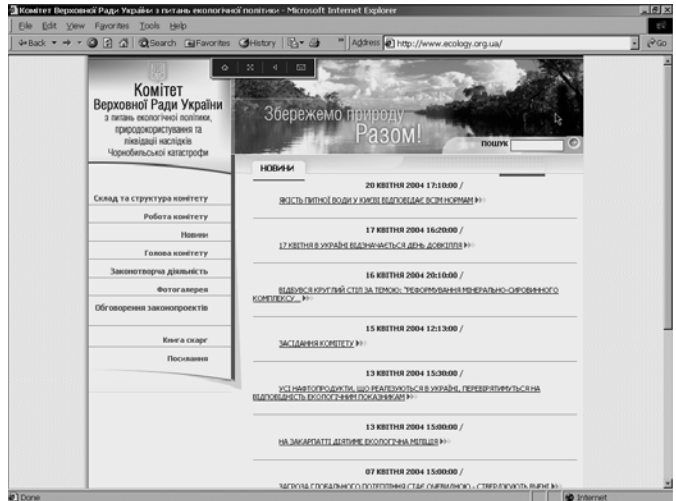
Комітет Верховної Ради України з питань екологічної політики - Microsoft Internet Explorer

File Edit View Favorites Tools Help

Back Search Favorites History Address http://www.ecology.org.ua/ Go

Комітет
Верховної Ради України
з питань екологічної політики, природокористування та ліквідації наслідків Чорнобильської катастрофи

Збережемо природу
Разом!

ПОШУК

Склад та структура комітету
Робота комітету
Новини
Голова комітету
Законотворча діяльність
Фотогалерея
Обговорення законопроектів
Книга скарг
Посилання

НОВИНИ

20 КВІТНЯ 2004 17:10:00 /
ЯКІСТЬ ПИТНОЇ ВОДИ У КИЄВІ ВІДПОВІДАЄ ВСІМ НОРМАМ

17 КВІТНЯ 2004 16:20:00 /
17 КВІТНЯ В УКРАЇНІ ВІДЗНАЧАЄТЬСЯ ДЕНЬ ДОВКІЛЛЯ

16 КВІТНЯ 2004 20:10:00 /
ВІДБУВСЯ КРУГЛИЙ СТІЛ ЗА ТЕМОЮ: "РЕФОРМУВАННЯ МІНЕРАЛЬНО-СИРОВИННОГО КОМПЛЕКСУ...

15 КВІТНЯ 2004 12:13:00 /
ЗАСІДАННЯ КОМІТЕТУ

13 КВІТНЯ 2004 15:30:00 /
УСІ НАФТОПРОДУКТИ, ЩО РЕАЛІЗУЮТЬСЯ В УКРАЇНІ, ПЕРЕВІРЯТИМУТЬСЯ НА ВІДПОВІДНІСТЬ ЕКОЛОГІЧНИМ ПОКАЗНИКАМ

13 КВІТНЯ 2004 15:00:00 /
НА ЗАКАРПАТТІ ДІЯТИМЕ ЕКОЛОГІЧНА МІЛІЦІЯ

07 КВІТНЯ 2004 15:00:00 /
ЗАГРОЗА ГЛОБАЛЬНОГО ПОТЕПЛІННЯ СТАЄ ОЧЕВИДНОЮ - СТВЕРДЖУЮТЬ ВЧЕНІ

Done
Internet